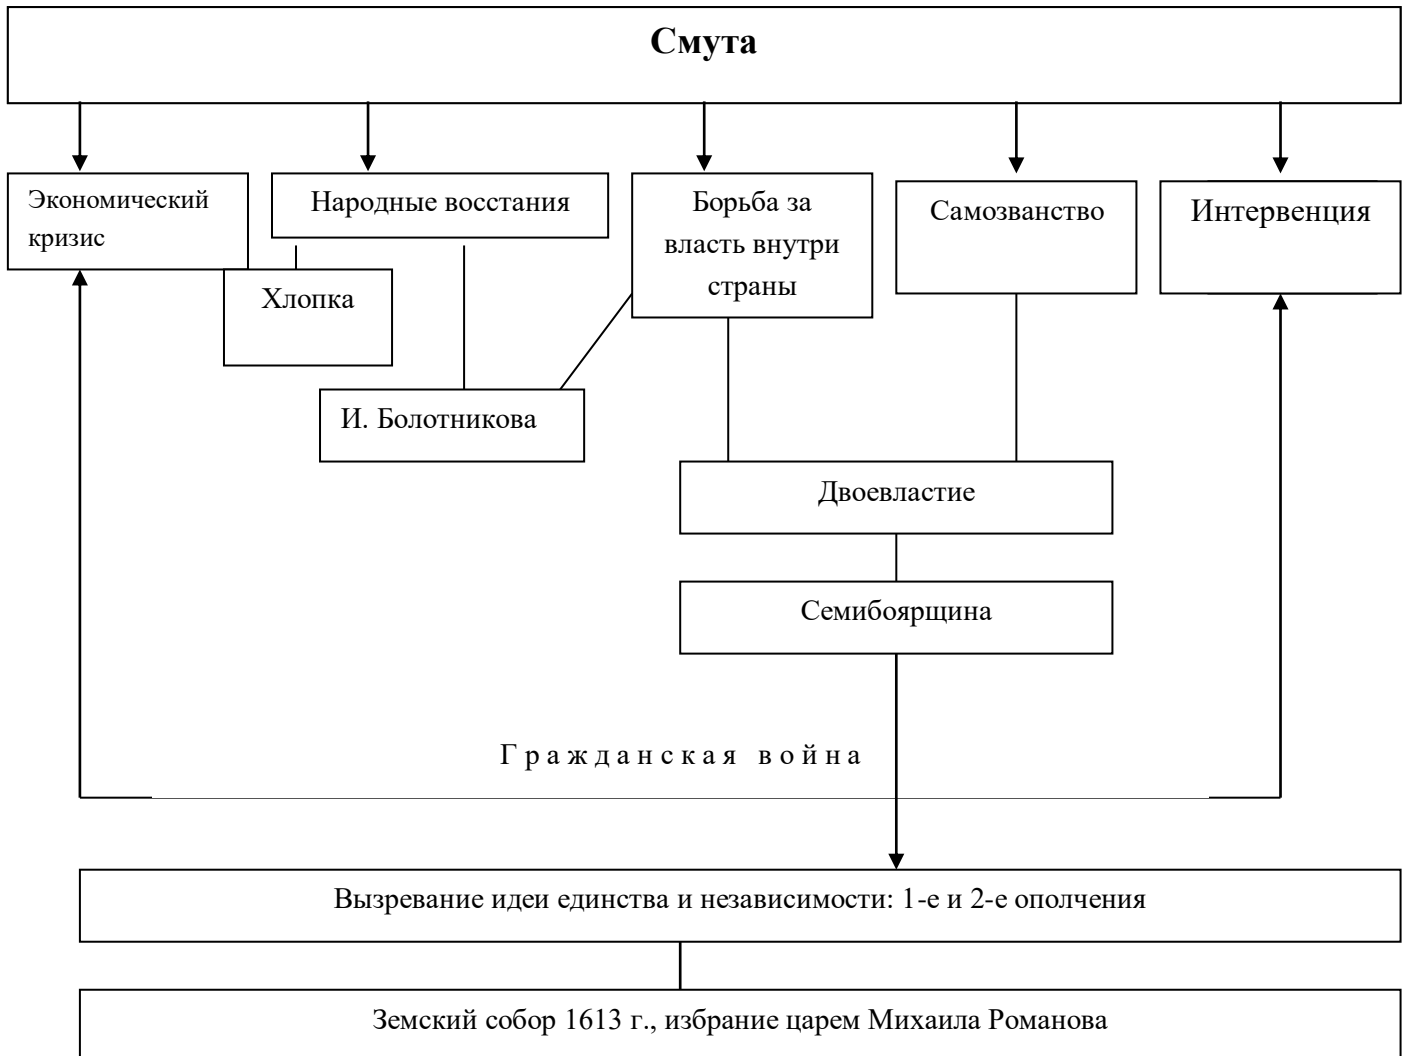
Смута

Экономический кризис

Народные восстания

Борьба за власть внутри страны

Самозванство

Интервенция

Хлопка

И. Болотникова

Двоевластие

Семибоярщина

Гражданская война

Вызревание идеи единства и независимости: 1-е и 2-е ополчения

Земский собор 1613 г., избрание царем Михаила Романова